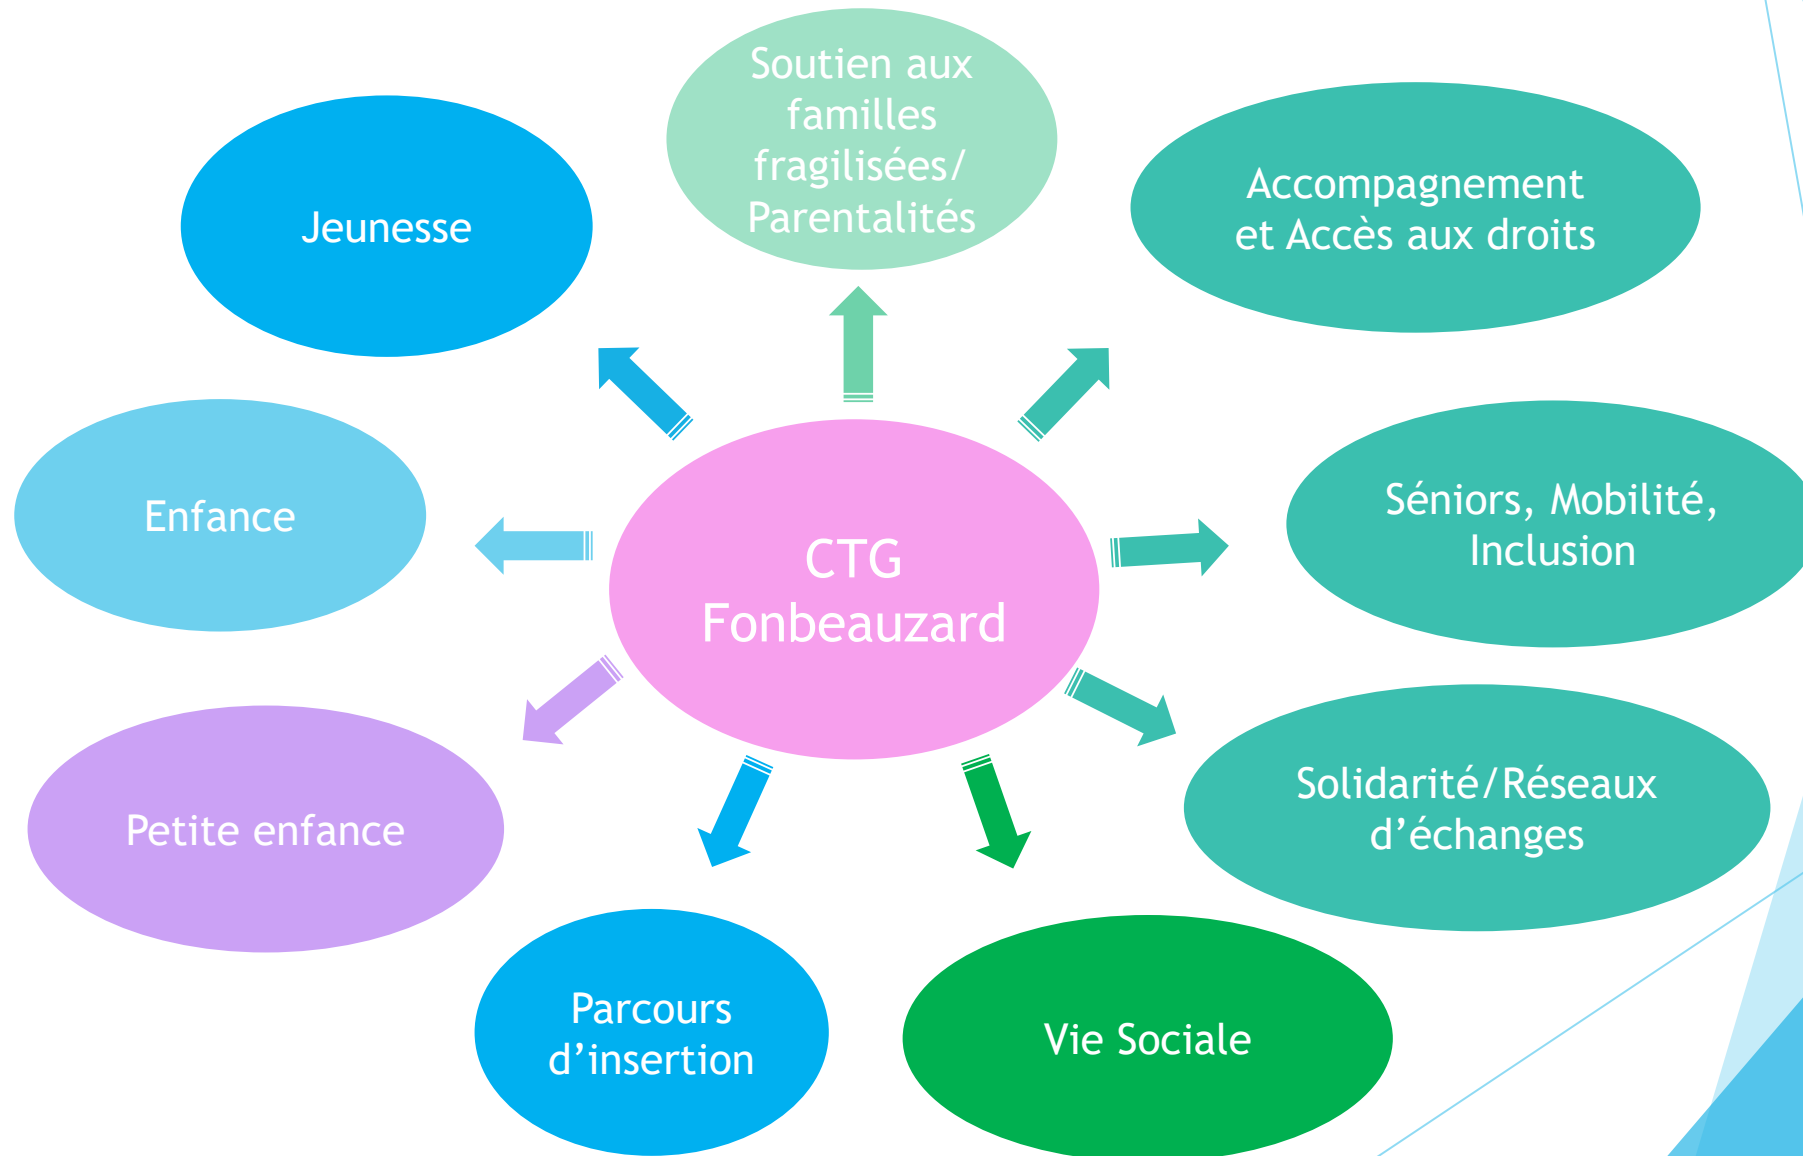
CTG Fonbeauzard

Soutien aux familles fragilisées/ Parentalités

Accompagnement et Accès aux droits

Séniors, Mobilité, Inclusion

Solidarité/Réseaux d'échanges

Vie Sociale

Parcours d'insertion

Petite enfance

Enfance

Jeunesse